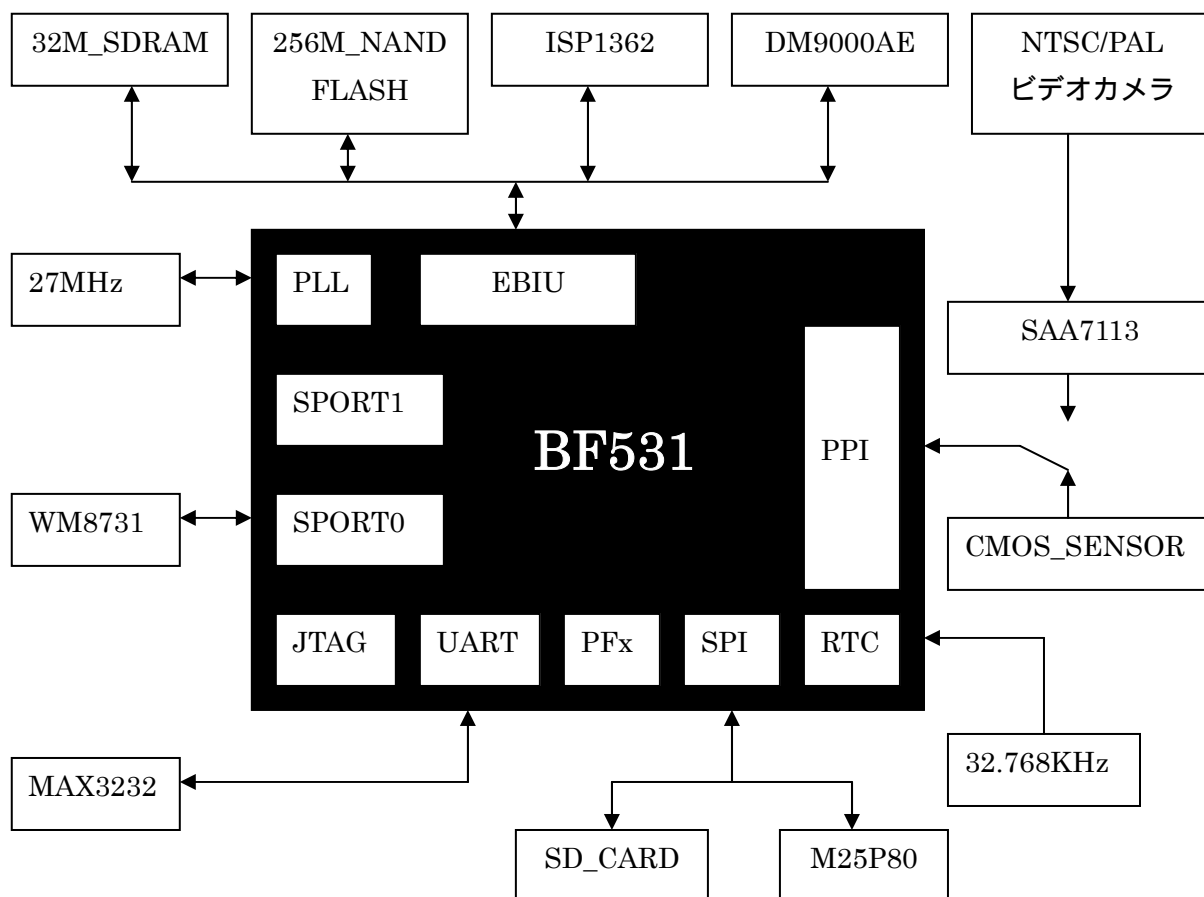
32M_SDRAM

256M_NAND FLASH

ISP1362

DM9000AE

NTSC/PAL ビデオカメラ

27MHz

PLL

EBIU

SAA7113

SPORT1

BF531

PPI

WM8731

SPORT0

CMOS_SENSOR

JTAG

UART

PFx

SPI

RTC

MAX3232

32.768KHz

SD_CARD

M25P80